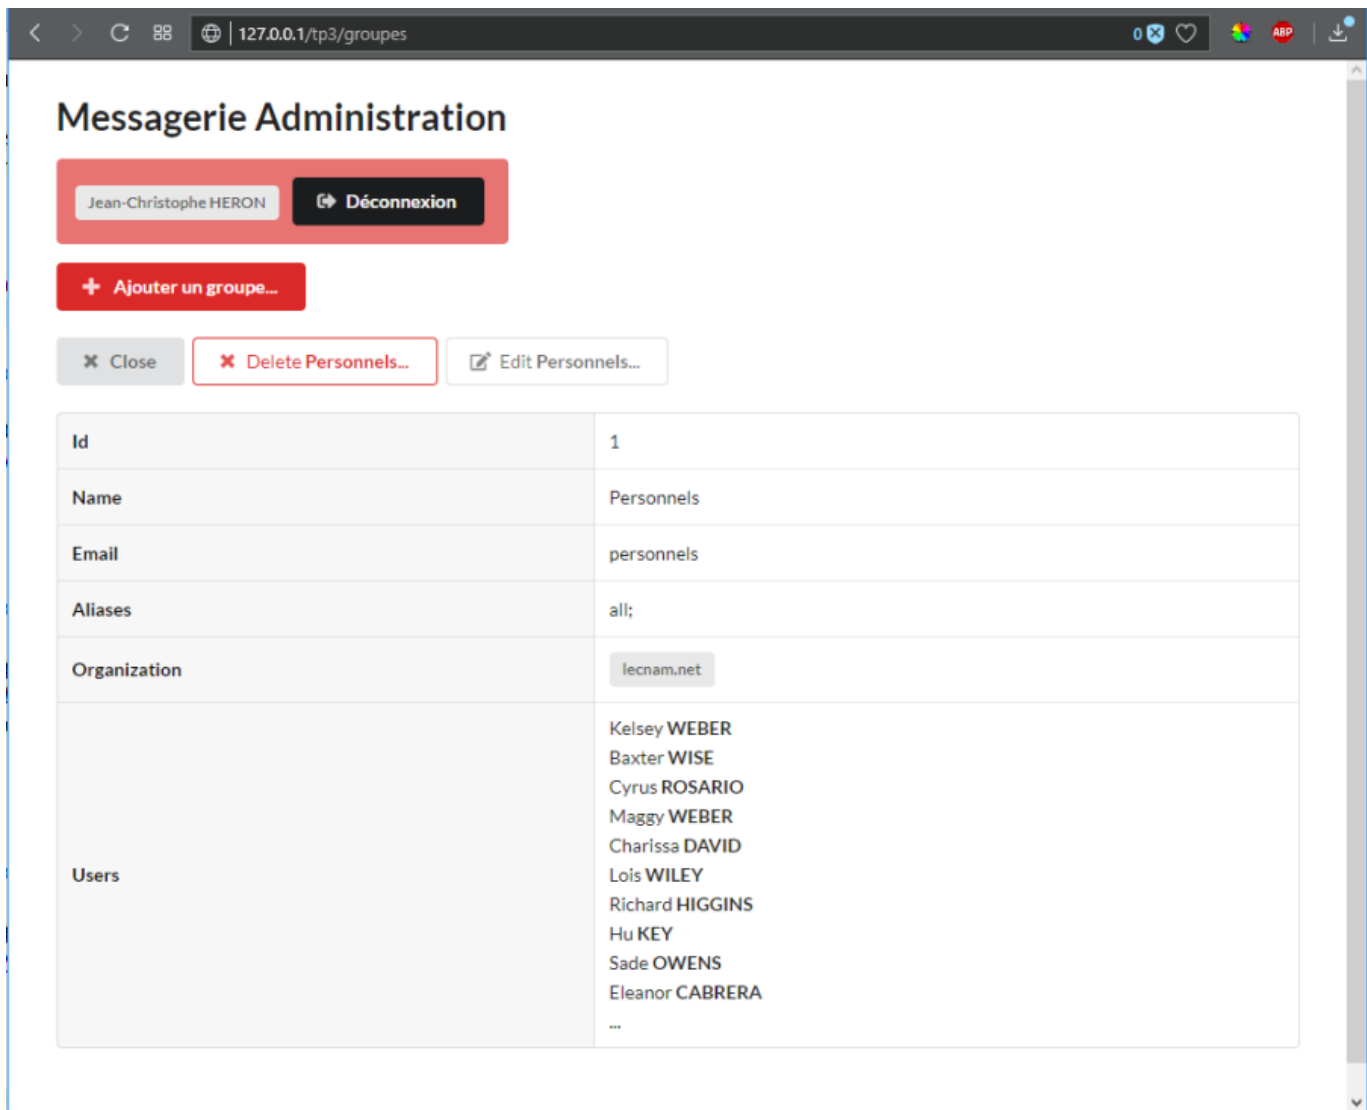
127.0.0.1/tp3/groupes

0

ABP

Messagerie Administration

Jean-Christophe HERON

Déconnexion

Ajouter un groupe...

Close

Delete Personnels...

Edit Personnels...

| Id | 1 |
|---|---|
| Name | Personnels |
| Email | personnels |
| Aliases | all; |
| Organization | lecnam.net |
| Users | Kelsey WEBER<br>Baxter WISE<br>Cyrus ROSARIO<br>Maggy WEBER<br>Charissa DAVID<br>Lois WILEY<br>Richard HIGGINS<br>Hu KEY<br>Sade OWENS<br>Eleanor CABRERA<br>... |